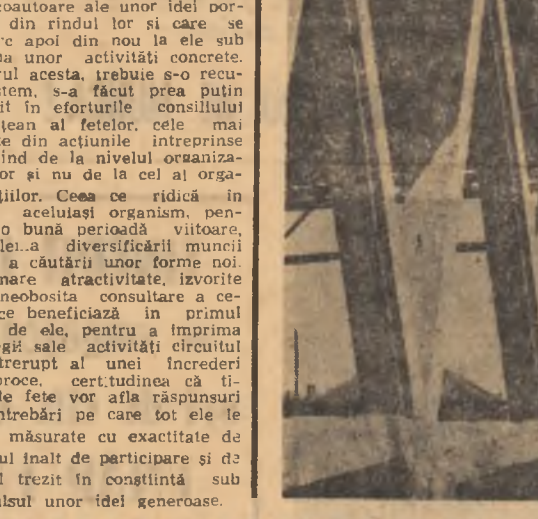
coautoare ale unor idei pornite din rîndul lor și care se întorc apoi din nou la ele sub forma unor activități concrete. Pe planul acesta, trebuie s-o recunoaștem, s-a făcut prea puțin explicit în eforturile consiliului județean al fetelor, cele mai multe din acțiunile întreprinse pornind de la nivelul organizatorilor și nu de la cel al organizațiilor. Ceea ce ridică în fața aceluiași organism, pentru o bună perioadă viitoare, problema diversificării muncii sale, a căutării unor forme noi, de mare atractivitate, izvorîte din neobosita consultare a celor ce beneficiază în primul rînd de ele, pentru a imprima energii sale activității circuitul neîntrerupt al unei încrederi reciproce, certitudinea că tinerele fete vor afla răspunsuri la întrebări pe care tot ele le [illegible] măsurate cu exactitate de gradul înalt de participare și de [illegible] trezit în conștiință sub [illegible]ulsul unor idei generoase.